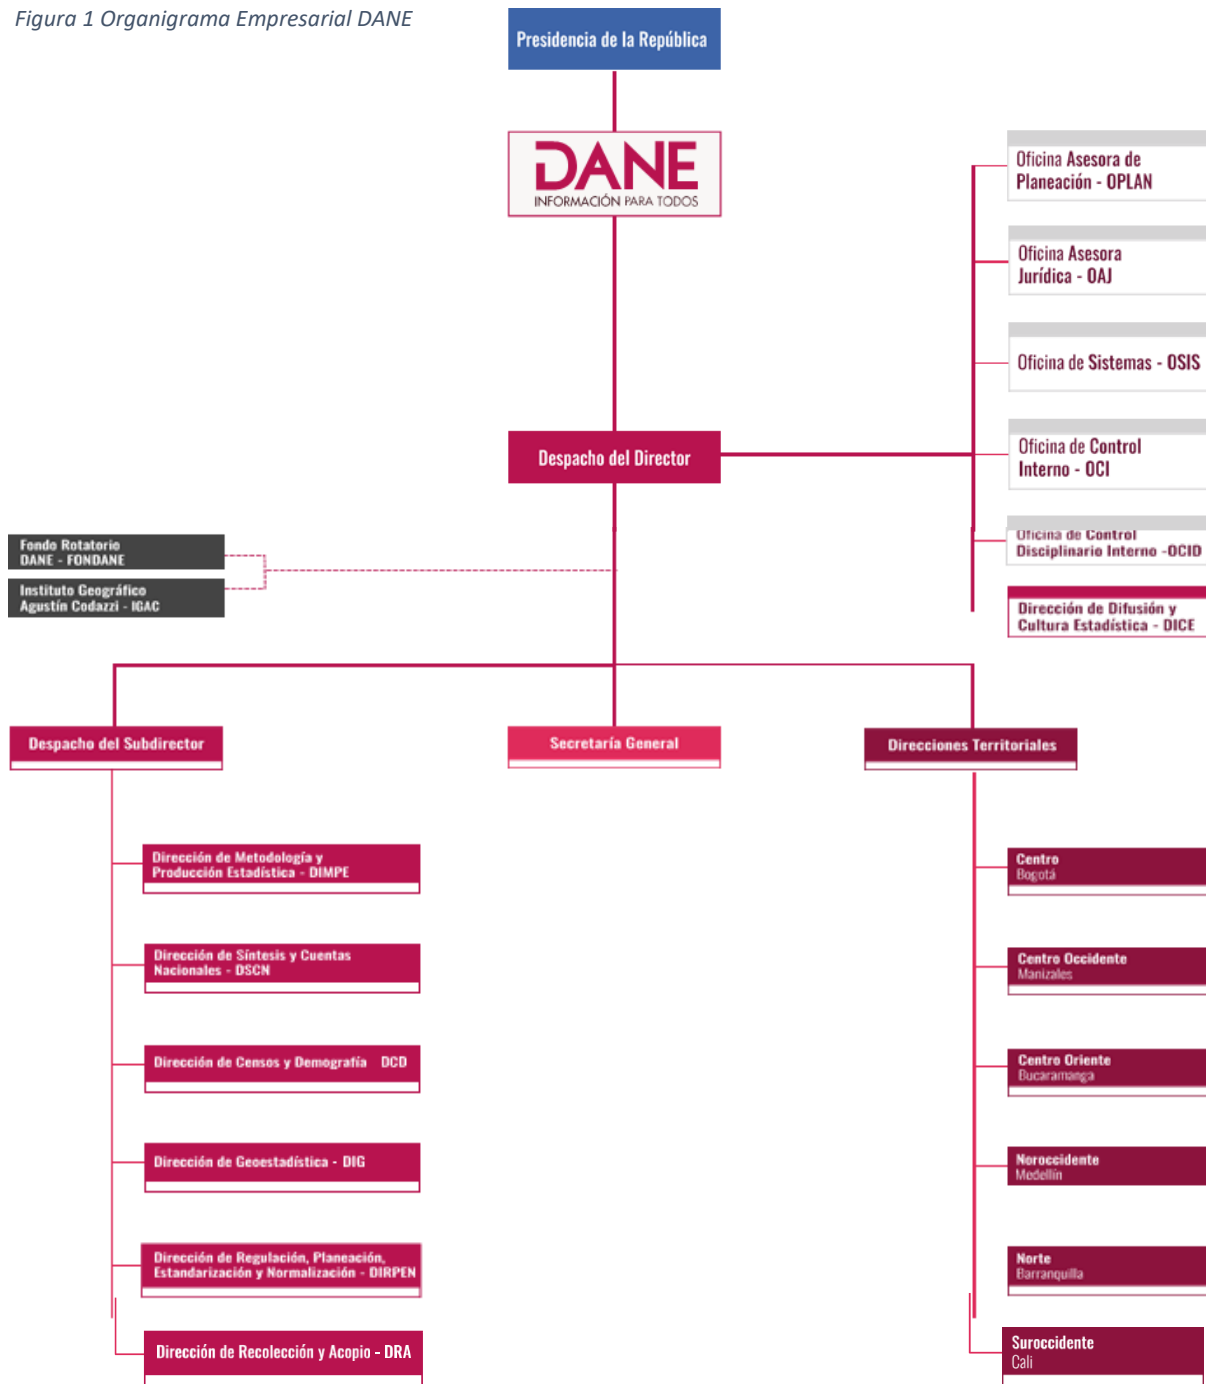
Figura 1 Organigrama Empresarial DANE

Presidencia de la República

DANE
INFORMACIÓN PARA TODOS

Oficina Asesora de Planeación - OPLAN

Oficina Asesora Jurídica - OAJ

Oficina de Sistemas - OSIS

Oficina de Control Interno - OCI

Oficina de Control Disciplinario Interno -OCID

Dirección de Difusión y Cultura Estadística - DICE

Despacho del Director

Fondo Rotatorio DANE - FONDANE

Instituto Geográfico Agustín Codazzi - IGAC

Despacho del Subdirector

Secretaría General

Direcciones Territoriales

Dirección de Metodología y Producción Estadística - DIMPE

Dirección de Síntesis y Cuentas Nacionales - DSCN

Dirección de Censos y Demografía DCD

Dirección de Geoestadística - DIG

Dirección de Regulación, Planeación, Estandarización y Normalización - DIRPEN

Dirección de Recolección y Acopio - DRA

Centro
Bogotá

Centro Occidente
Manizales

Centro Oriente
Bucaramanga

Noroccidente
Medellín

Norte
Barranquilla

Suroccidente
Cali